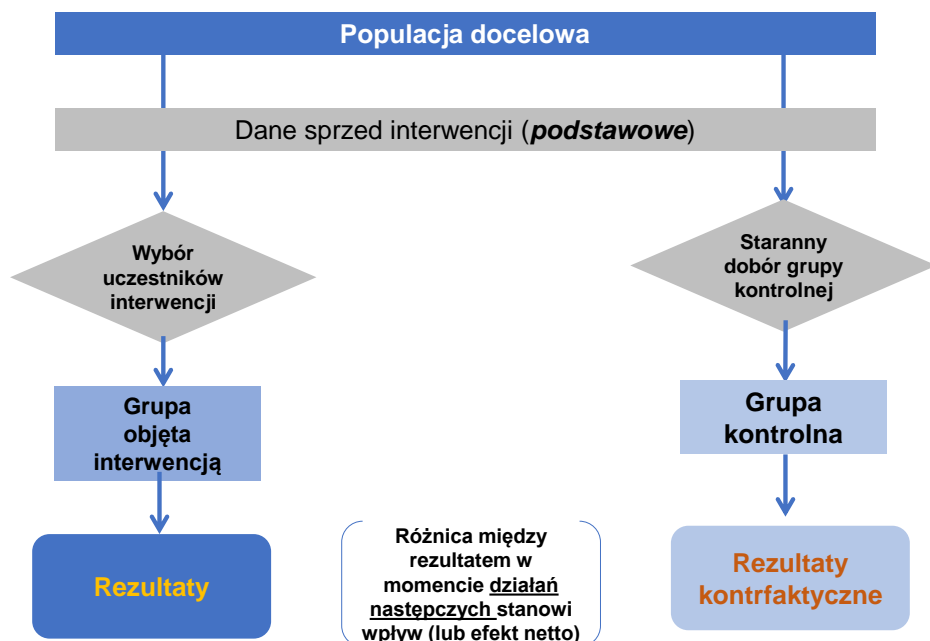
Populacja docelowa

Dane sprzed interwencji (***podstawowe***)

Wybór uczestników interwencji

Staranny dobór grupy kontrolnej

Grupa objęta interwencją

Grupa kontrolna

Rezultaty

Różnica między rezultatem w momencie działań następczych stanowi wpływ (lub efekt netto)

Rezultaty kontrfaktyczne